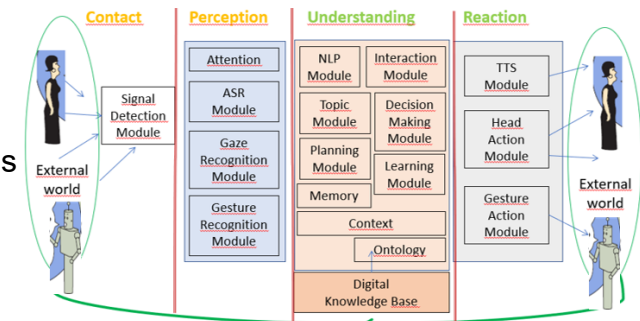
Contact

Perception

Understanding

Reaction

S

External world

Signal Detection Module

Attention

ASR Module

Gaze Recognition Module

Gesture Recognition Module

NLP Module

Interaction Module

Topic Module

Decision Making Module

Planning Module

Learning Module

Memory

Context

Ontology

Digital Knowledge Base

TTS Module

Head Action Module

Gesture Action Module

External world